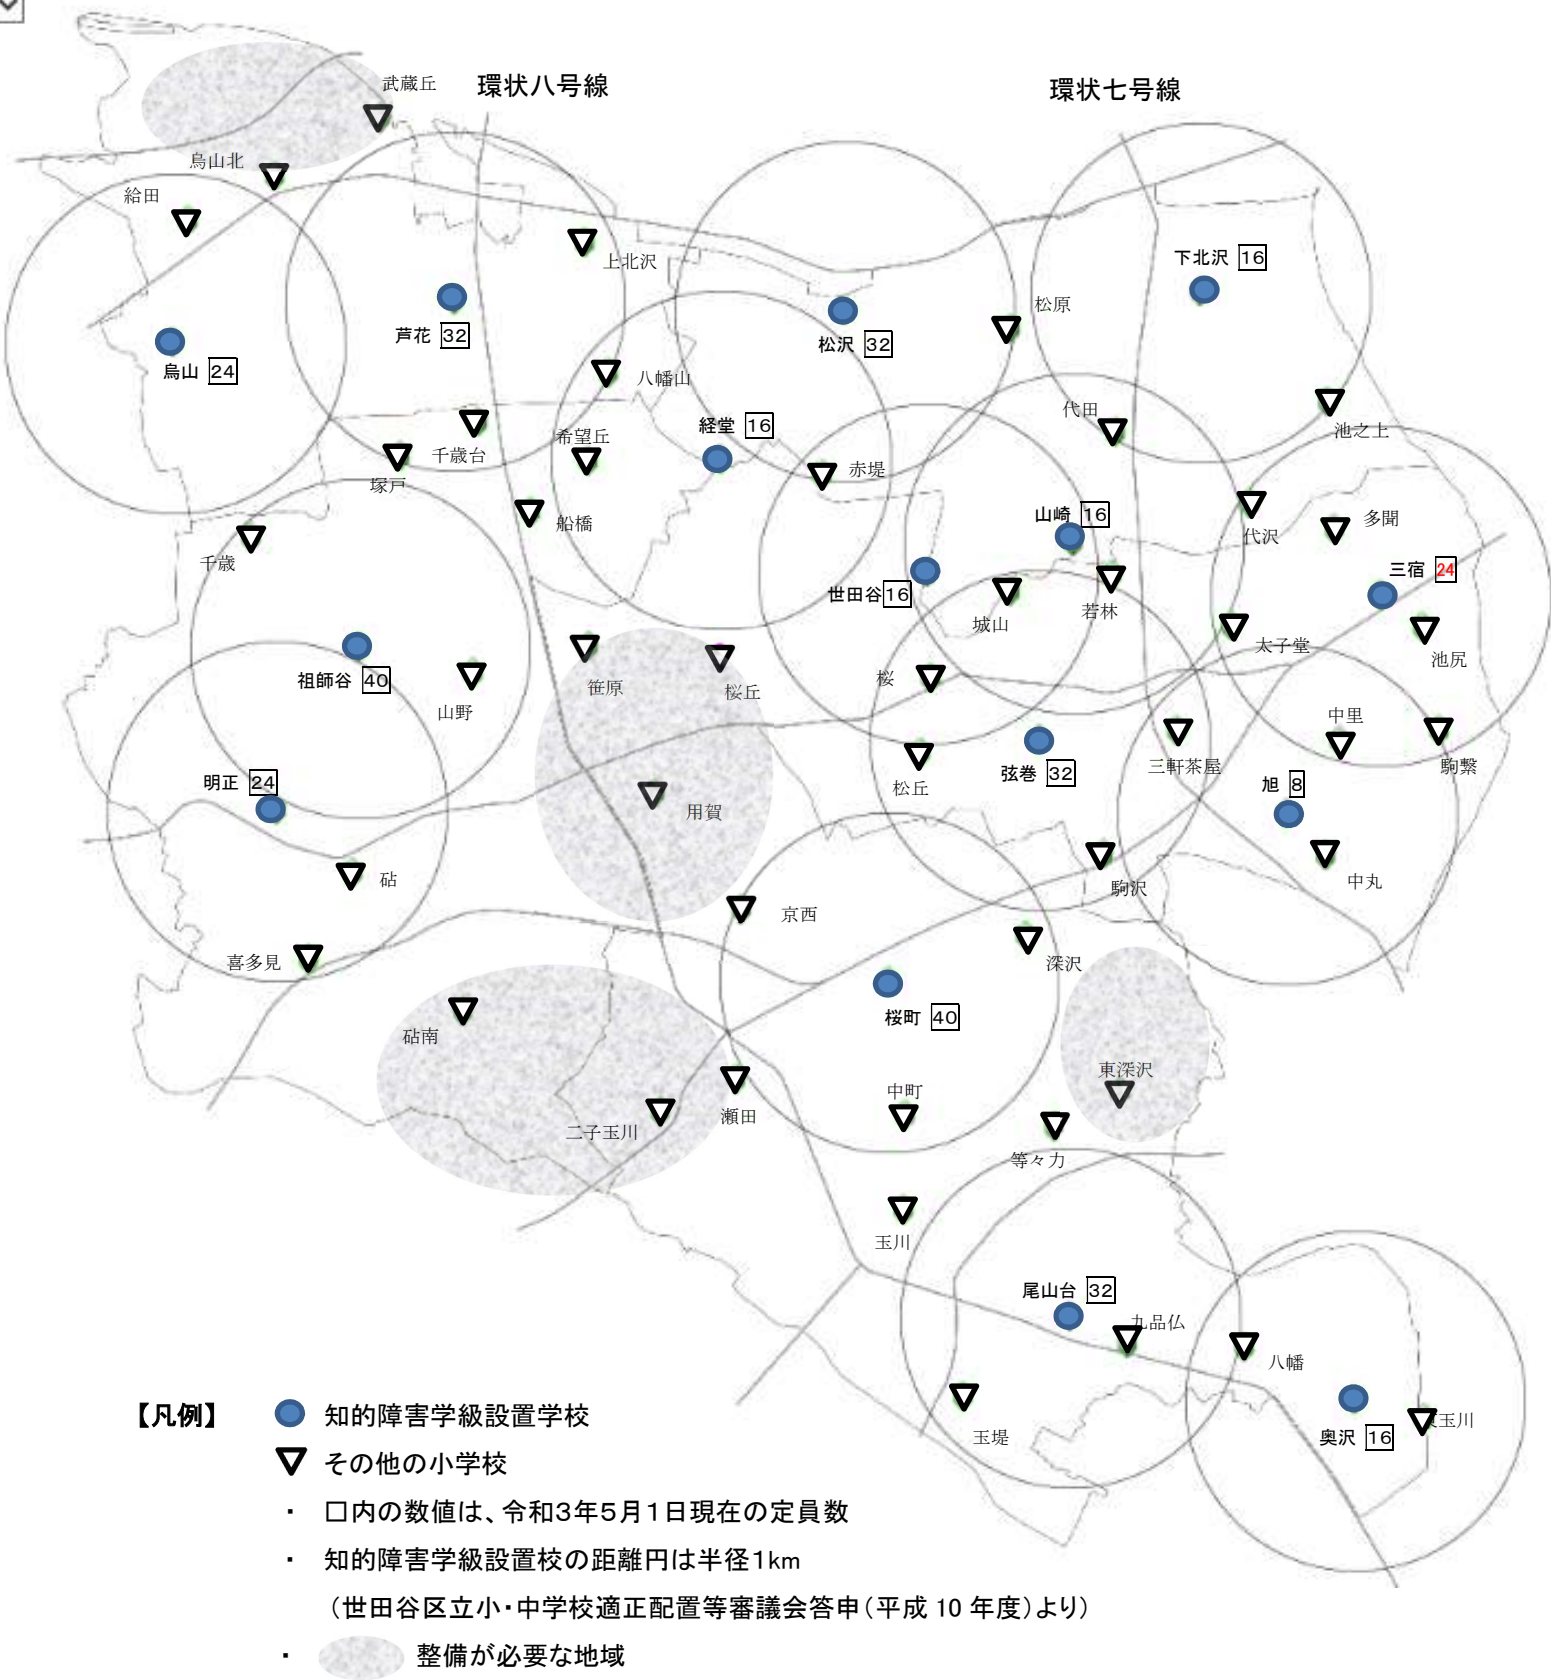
武蔵丘
環状八号線
環状七号線
烏山北
給田
上北沢
下北沢 16
松原
芦花 32
松沢 32
烏山 24
八幡山
経堂 16
代田
池之上
希望丘
千歳台
赤堤
塚戸
船橋
山崎 16
多聞
代沢
三宿 24
千歳
世田谷 16
城山
若林
太子堂
池尻
笹原
桜丘
祖師谷 40
桜
山野
中里
三軒茶屋
駒繁
明正 24
松丘
弦巻 32
旭 8
用賀
砧
駒沢
中丸
京西
喜多見
深沢
砧南
桜町 40
東深沢
中町
二子玉川
瀬田
等々力
玉川
尾山台 32
九品仏
八幡
玉堤
奥沢 16
玉川
【凡例】
知的障害学級設置学校
その他の小学校
・ □内の数値は、令和3年5月1日現在の定員数
・ 知的障害学級設置校の距離円は半径1km
（世田谷区立小・中学校適正配置等審議会答申（平成 10 年度）より）
・ 整備が必要な地域